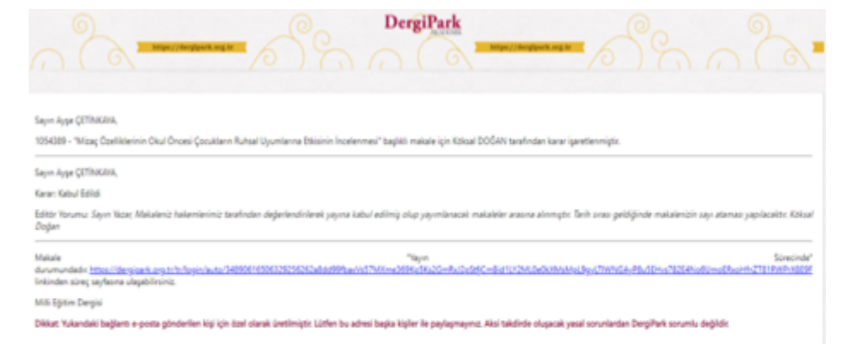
DergiPark
AKADEMİK

https://dergipark.org.tr https://dergipark.org.tr

Sayın Ayşe ÇETİNKAYA,

1054389 - "Mizaç Özelliklerinin Okul Öncesi Çocukların Ruhsal Uyumlarına Etkisinin İncelenmesi" başlıklı makale için Köksal DOĞAN tarafından karar işaretlenmiştir.

Sayın Ayşe ÇETİNKAYA,

Karar: Kabul Edildi

Editör Yorumu: Sayın Yazar, Makaleniz hakemlerimiz tarafından değerlendirilerek yayına kabul edilmiş olup yayımlanacak makaleler arasına alınmıştır. Tarih sırası geldiğinde makalenizin sayı ataması yapılacaktır. Köksal Doğan

Makale "Yayın Sürecinde" durumundadır. https://dergipark.org.tr/tr/login/auto/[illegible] linkinden süreç sayfasına ulaşabilirsiniz.

Milli Eğitim Dergisi

Dikkat: Yukarıdaki bağlantı e-posta gönderilen kişi için özel olarak üretilmiştir. Lütfen bu adresi başka kişiler ile paylaşmayınız. Aksi takdirde oluşacak yasal sorunlardan DergiPark sorumlu değildir.